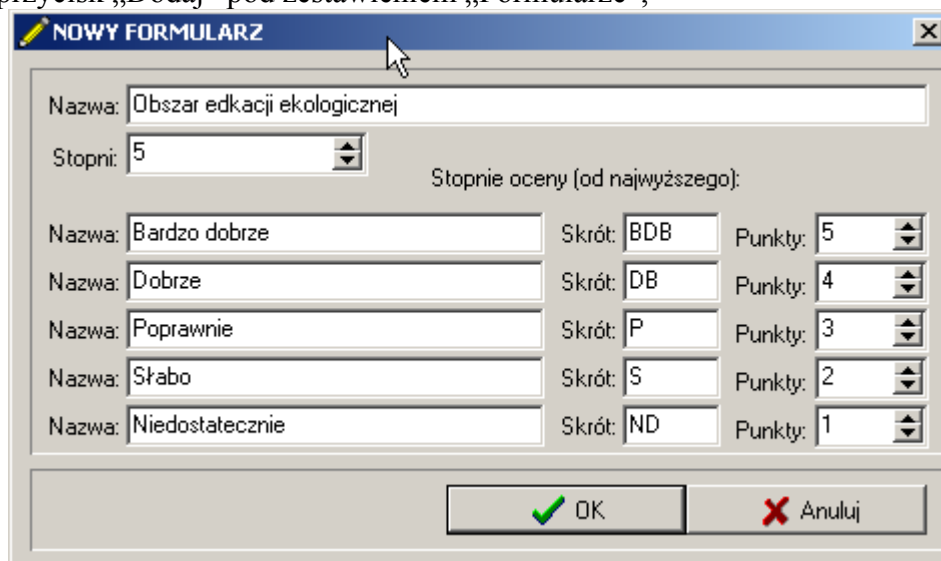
przycisk „Dodaj" pod zestawieniem „Formularze",

NOWY FORMULARZ

Nazwa: Obszar edkacji ekologicznej

Stopni: 5

Stopnie oceny (od najwyższego):

Nazwa: Bardzo dobrze Skrót: BDB Punkty: 5

Nazwa: Dobrze Skrót: DB Punkty: 4

Nazwa: Poprawnie Skrót: P Punkty: 3

Nazwa: Słabo Skrót: S Punkty: 2

Nazwa: Niedostatecznie Skrót: ND Punkty: 1

OK

Anuluj